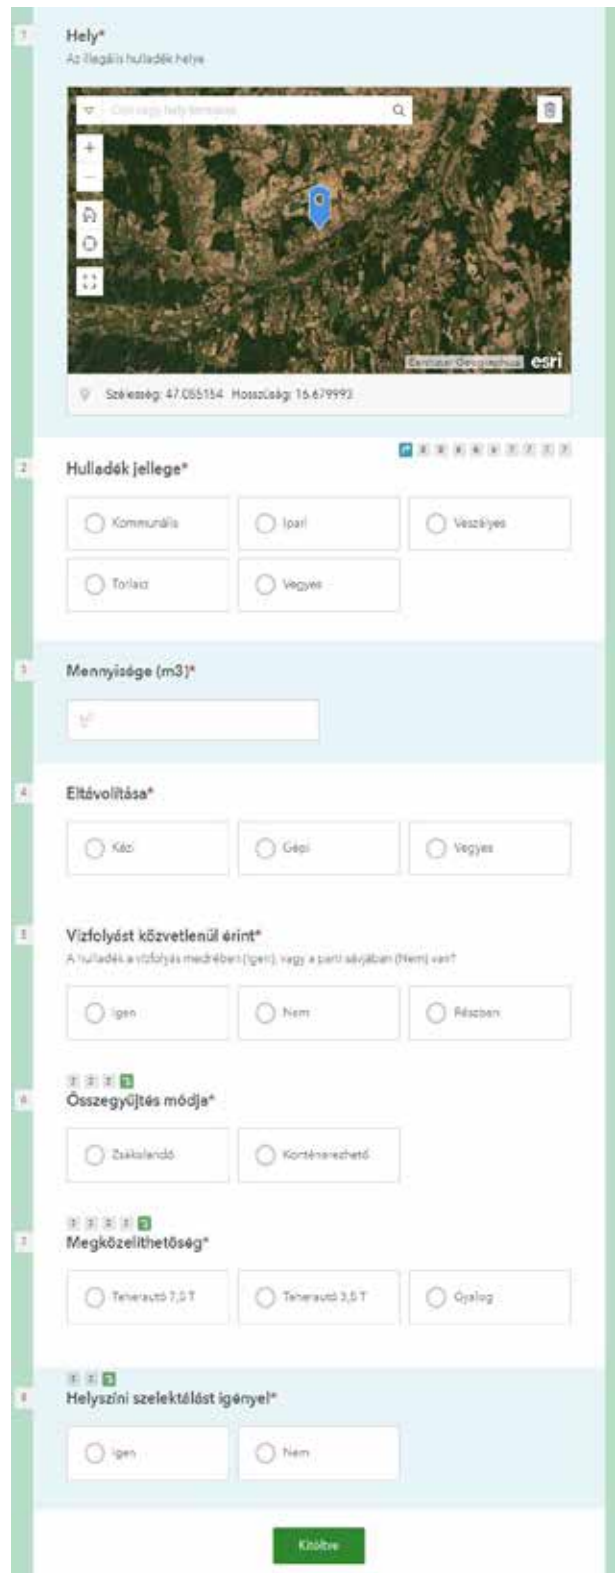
1
Hely*
Az illegális hulladék helye

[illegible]

Earthstar Geographics esri

Szélesség: 47.055154 Hosszúság: 16.679993

2
Hulladék jellege*

Kommunális
Ipari
Veszélyes
Torlasz
Vegyes

3
Mennyisége (m3)*

4
Eltávolítása*

Kézi
Gépi
Vegyes

5
Vízfolyást közvetlenül érint*
A hulladék a vízfolyás medrében (Igen), vagy a parti sávjában (Nem) van?

Igen
Nem
Részben

6
Összegyűjtés módja*

Zsákolandó
Konténerezhető

7
Megközelíthetőség*

Teherautó 7,5 T
Teherautó 3,5 T
Gyalog

8
Helyszíni szelektálást igényel*

Igen
Nem

Küldés